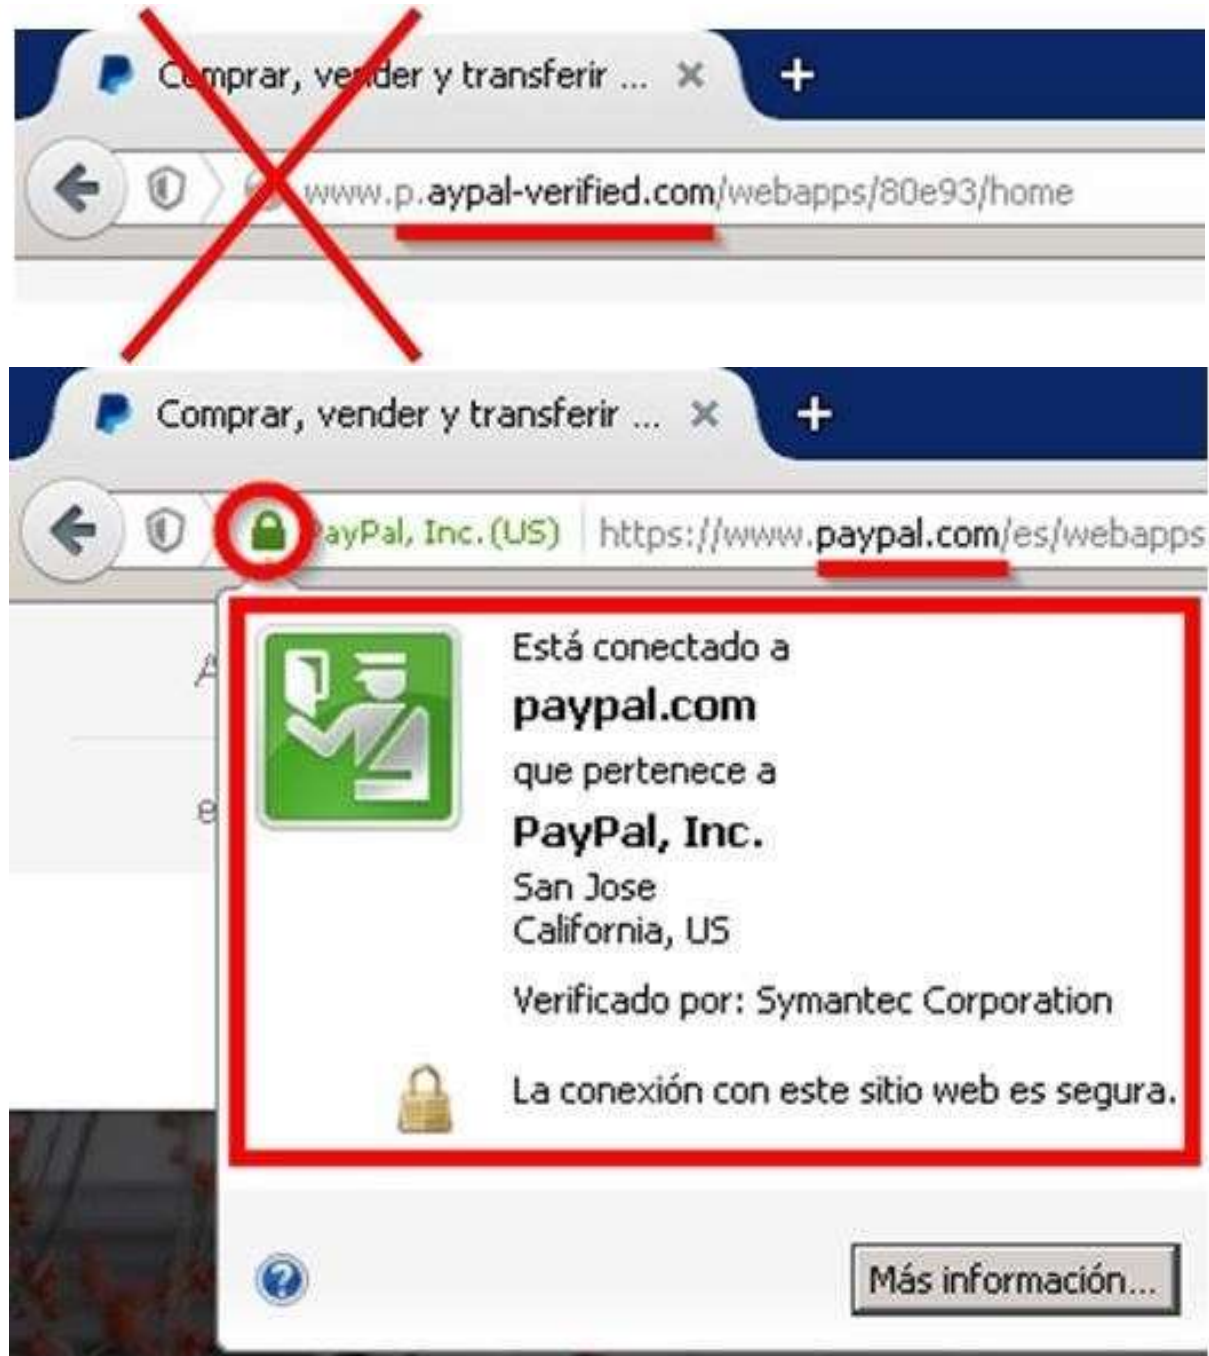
C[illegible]mprar, ve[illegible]der y transferir ...

www.p.aypal-verified.com/webapps/80e93/home

Comprar, vender y transferir ...

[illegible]ayPal, Inc. (US) https://www.paypal.com/es/webapps

Está conectado a

paypal.com

que pertenece a

PayPal, Inc.

San Jose
California, US

Verificado por: Symantec Corporation

La conexión con este sitio web es segura.

Más información...